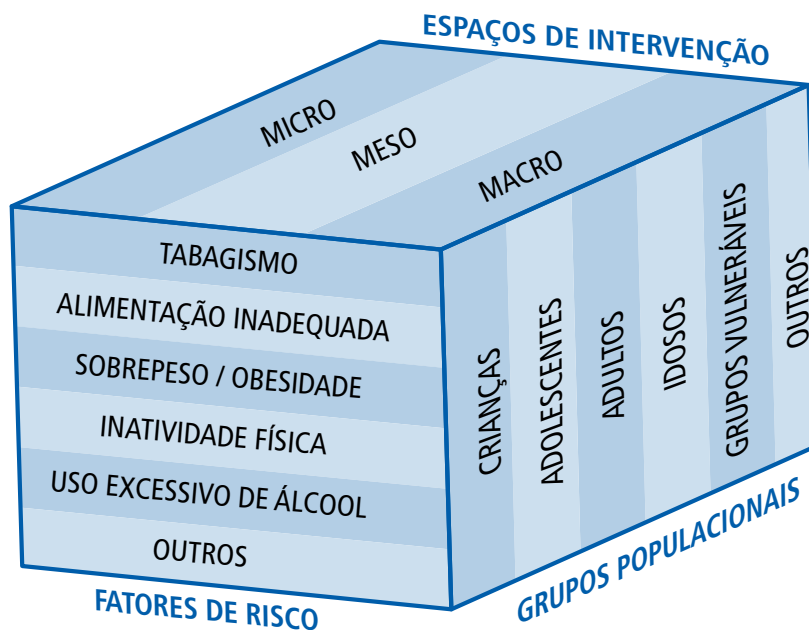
ESPAÇOS DE INTERVENÇÃO

MICRO
MESO
MACRO

TABAGISMO
ALIMENTAÇÃO INADEQUADA
SOBREPESO / OBESIDADE
INATIVIDADE FÍSICA
USO EXCESSIVO DE ÁLCOOL
OUTROS

FATORES DE RISCO

CRIANÇAS
ADOLESCENTES
ADULTOS
IDOSOS
GRUPOS VULNERÁVEIS
OUTROS

GRUPOS POPULACIONAIS